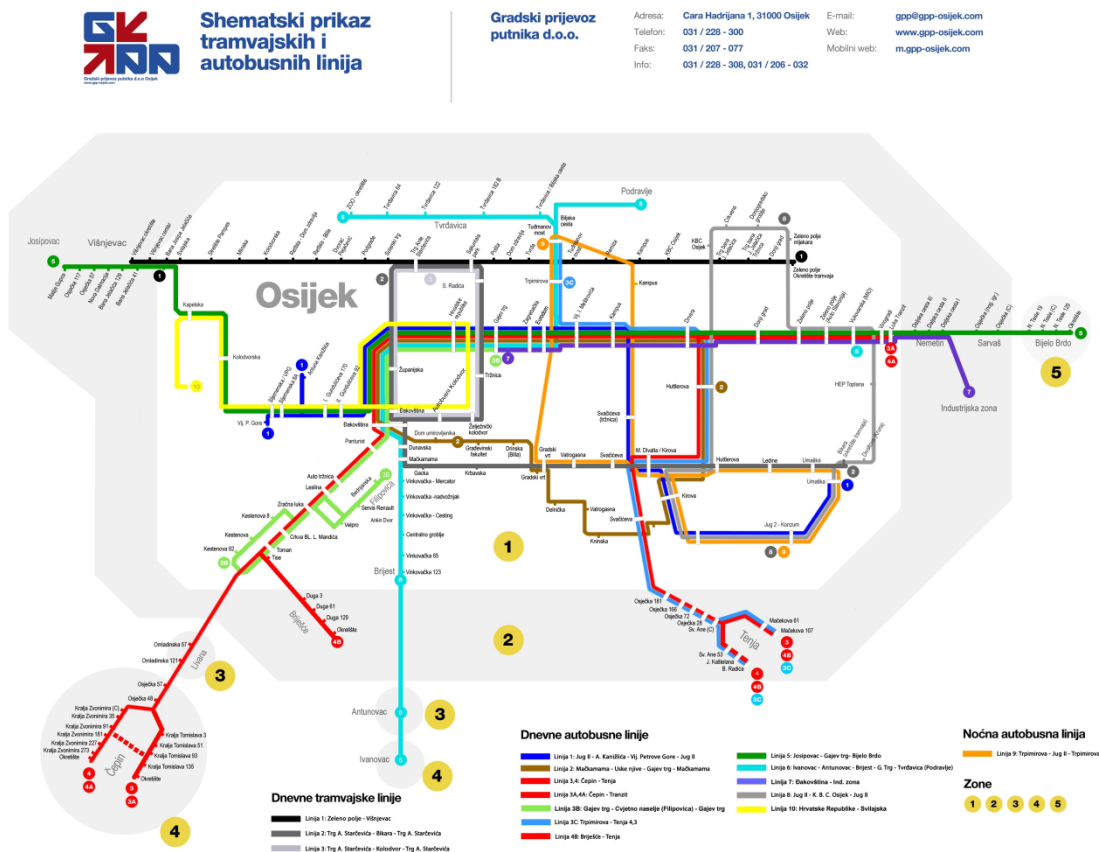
Gradski prijevoz putnika d.o.o. Osijek
www.gpp-osijek.com

Shematski prikaz tramvajskih i autobusnih linija

Gradski prijevoz putnika d.o.o.

| Adresa: | Cara Hadrijana 1, 31000 Osijek | E-mail: | gpp@gpp-osijek.com |
|---|---|---|---|
| Telefon: | 031 / 228 - 300 | Web: | www.gpp-osijek.com |
| Faks: | 031 / 207 - 077 | Mobilni web: | m.gpp-osijek.com |
| Info: | 031 / 228 - 308, 031 / 206 - 032 | | |

Osijek

Josipovac
Višnjevac
Tvrđavica
Podravlje
Nemetin
Sarvaš
Bijelo Brdo
Industrijska zona
Tenja
Briješće
Brijest
Livana
Čepin
Antunovac
Ivanovac

Dnevne autobusne linije
Linija 1: Jug II - A. Kanižlića - Vij. Petrove Gore - Jug II
Linija 2: Mačkamama - Uske njive - Gajev trg - Mačkamama
Linija 3, 4: Čepin - Tenja
Linija 3A,4A: Čepin - Tranzit
Linija 3B: Gajev trg - Cvjetno naselje (Filipovica) - Gajev trg
Linija 3C: Trpimirova - Tenja 4,3
Linija 4B: Briješće - Tenja
Linija 5: Josipovac - Gajev trg- Bijelo Brdo
Linija 6: Ivanovac - Antunovac - Brijest - G. Trg - Tvrđavica (Podravlje)
Linija 7: Đakovština - Ind. zona
Linija 8: Jug II - K. B. C. Osijek - Jug II
Linija 10: Hrvatske Republike - Svilajska

Dnevne tramvajske linije
Linija 1: Zeleno polje - Višnjevac
Linija 2: Trg A. Starčevića - Bikara - Trg A. Starčevića
Linija 3: Trg A. Starčevića - Kolodvor - Trg A. Starčevića

Noćna autobusna linija
Linija 9: Trpimirova - Jug II - Trpimirova

Zone
1 2 3 4 5